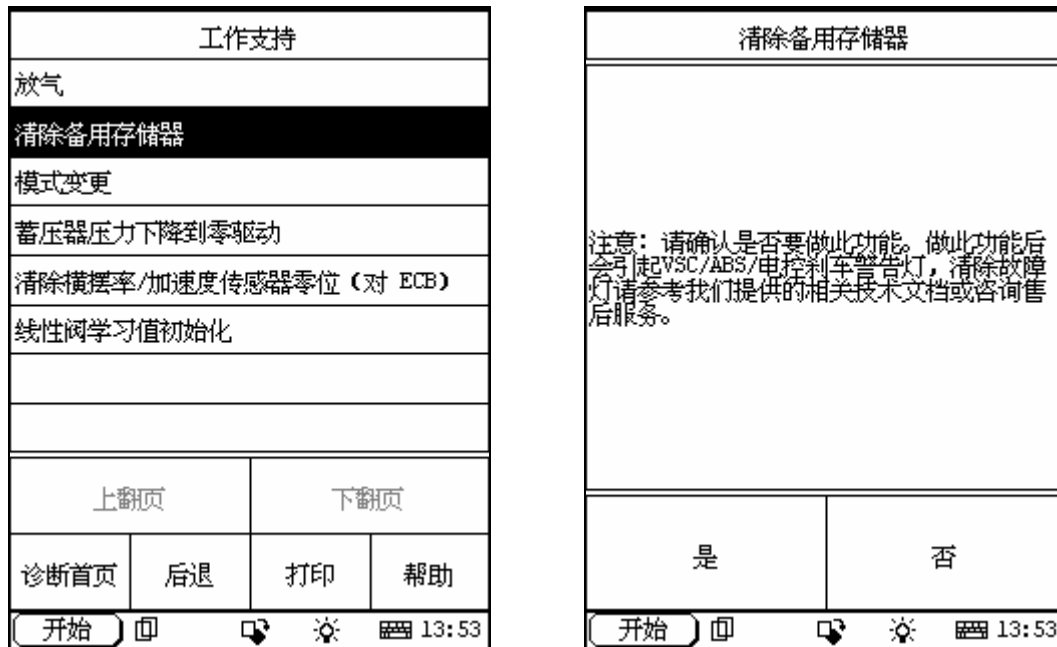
工作支持

放气

清除备用存储器

模式变更

蓄压器压力下降到零驱动

清除横摆率/加速度传感器零位（对 ECB）

线性阀学习值初始化

上翻页 | 下翻页

诊断首页 | 后退 | 打印 | 帮助

开始 13:53

清除备用存储器

注意：请确认是否要做此功能。做此功能后会引起VSC/ABS/电控刹车警告灯，清除故障灯请参考我们提供的相关技术文档或咨询售后服务。

是 | 否

开始 13:53